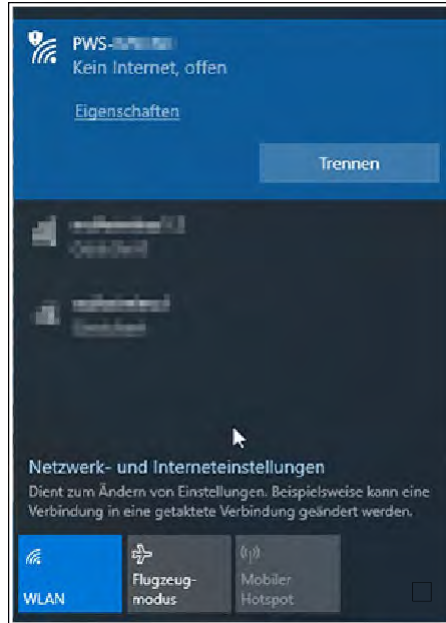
PWS-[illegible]
Kein Internet, offen

Eigenschaften

Trennen

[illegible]
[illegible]

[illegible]
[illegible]

Netzwerk- und Interneteinstellungen
Dient zum Ändern von Einstellungen. Beispielsweise kann eine Verbindung in eine getaktete Verbindung geändert werden.

WLAN

Flugzeugmodus

Mobiler Hotspot